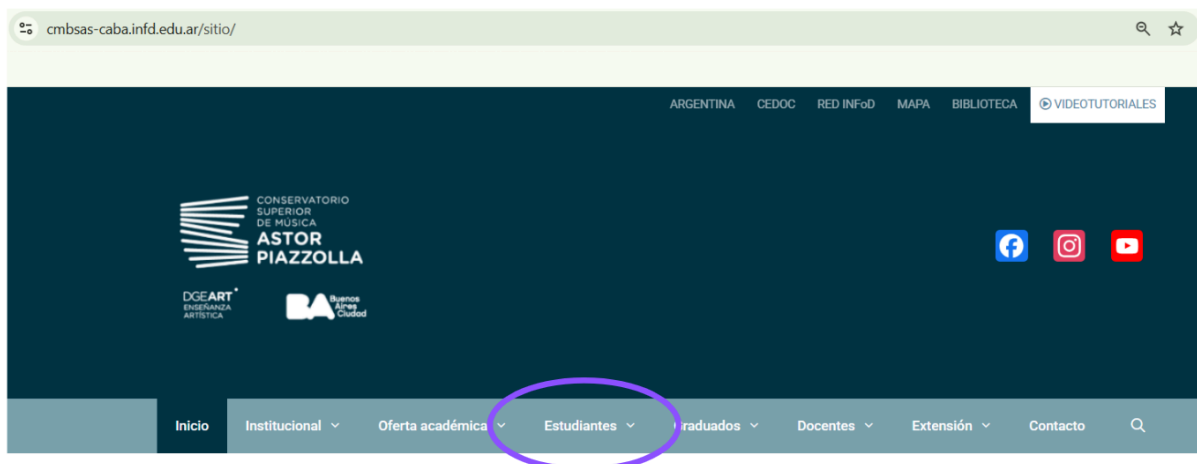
cmbsas-caba.infd.edu.ar/sitio/

ARGENTINA CEDOC RED INFoD MAPA BIBLIOTECA VIDEOTUTORIALES

CONSERVATORIO SUPERIOR DE MÚSICA
ASTOR PIAZZOLLA

DGEART ENSEÑANZA ARTÍSTICA

BA Buenos Aires Ciudad

Inicio Institucional Oferta académica Estudiantes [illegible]raduados Docentes Extensión Contacto